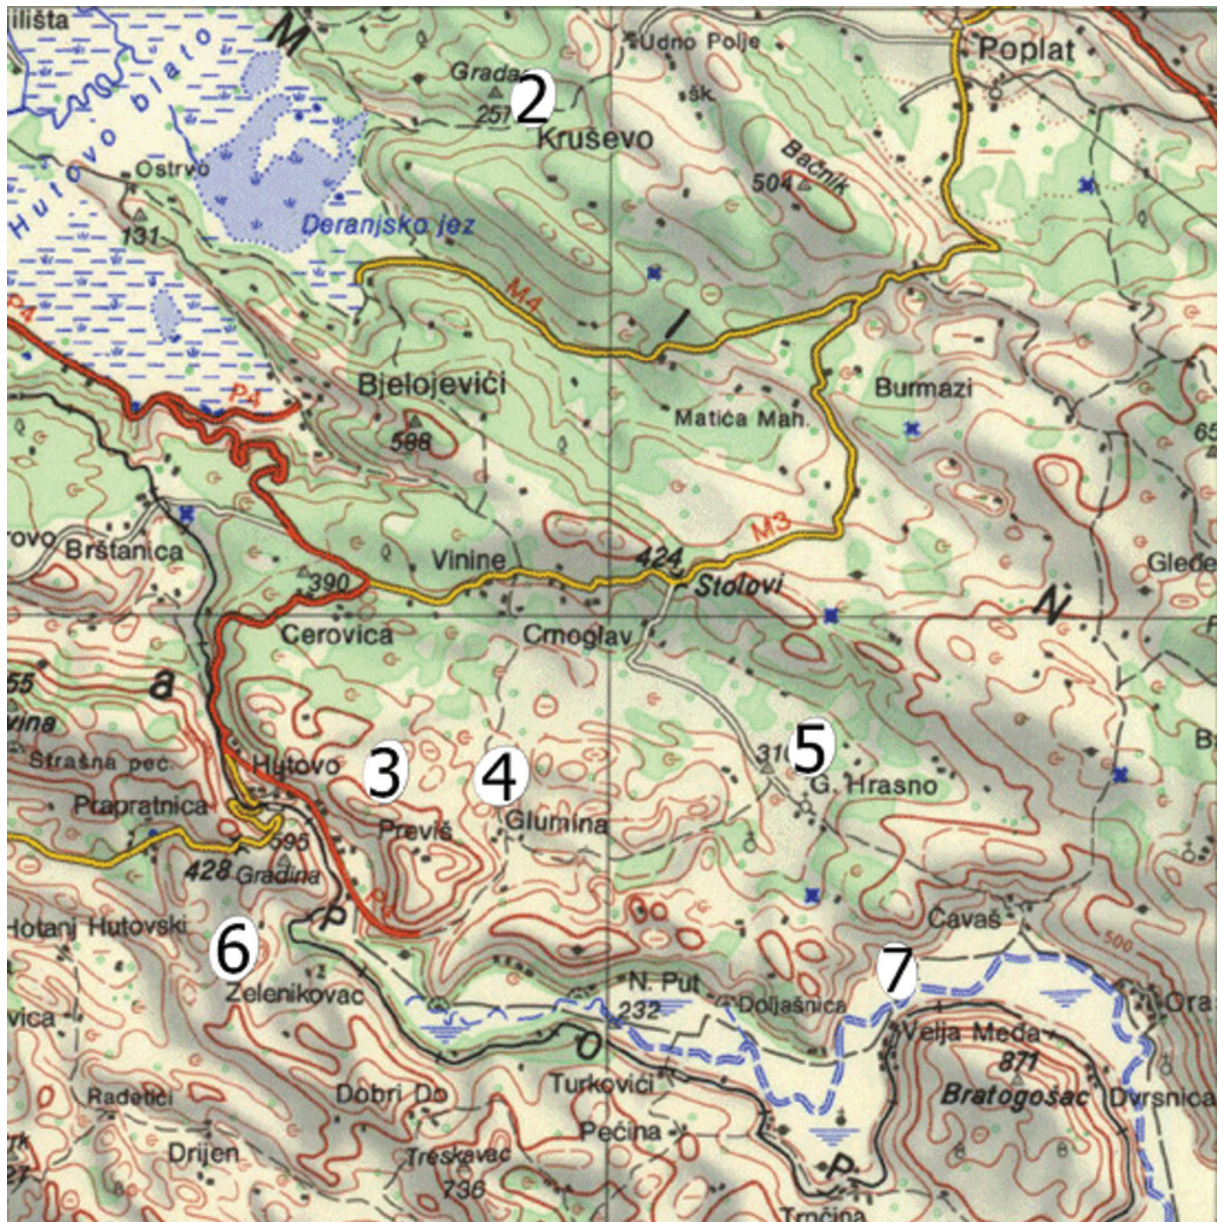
ilišta
M
Hutovo blato
Gradac
251
2
Kruševo
Udno Polje
šk.
Poplat
Bačnik
504
Ostrvo
131
Deranjsko jez
M4
I
P4
Bjelojevići
588
Matica Mah.
Burmazi
65
M3
rovo
Brštanica
Vinine
424
Stolovi
Glede
390
Cerovica
Crnoglav
N
55
a
vina
Strašna peć.
Hutovo
3
4
5
31
G. Hrasno
Prapratnica
Previš
Glumina
595
428
Gradina
P
Cavaš
500
Hotanj Hutovski
6
7
Zelenikovac
N. Put
232
Doljašnica
Velja Međa
Oras
vica
871
O
Bratogošac
Dvrsnica
Radetići
Dobri Do
Turkovići
Pećina
Drijen
Treskavac
736
P
Trnčina